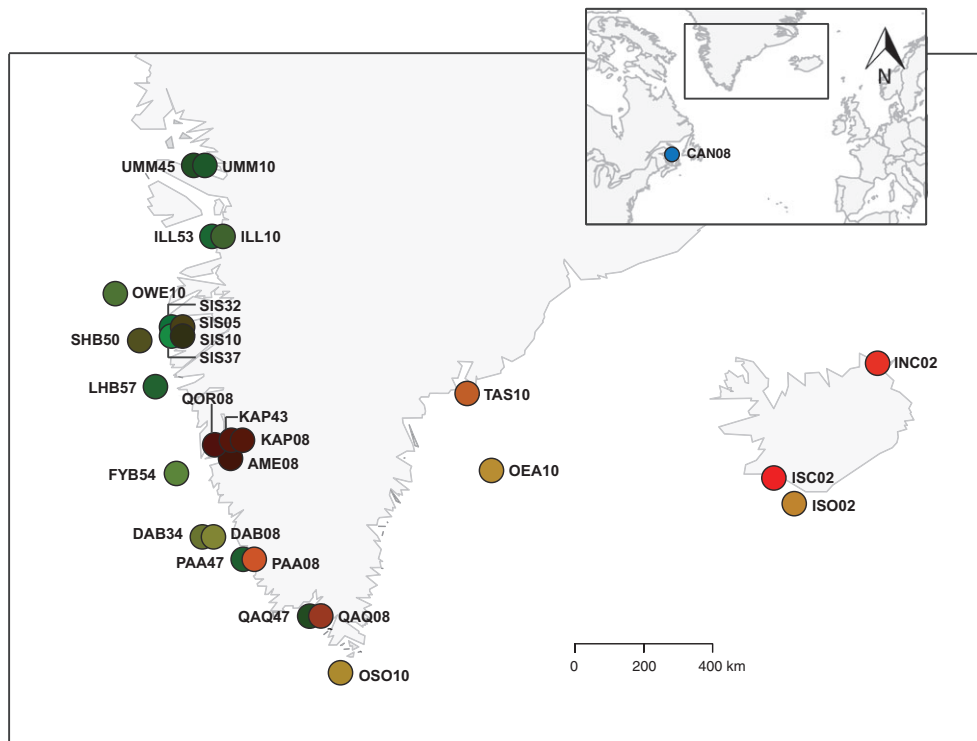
N

CAN08

UMM45 UMM10

ILL53 ILL10

OWE10

SIS32

SIS05

SHB50

SIS10

SIS37

LHB57

QOR08

KAP43

KAP08

AME08

FYB54

TAS10

OEA10

INC02

ISC02

ISO02

DAB34 DAB08

PAA47 PAA08

QAQ47 QAQ08

OSO10

0 200 400 km